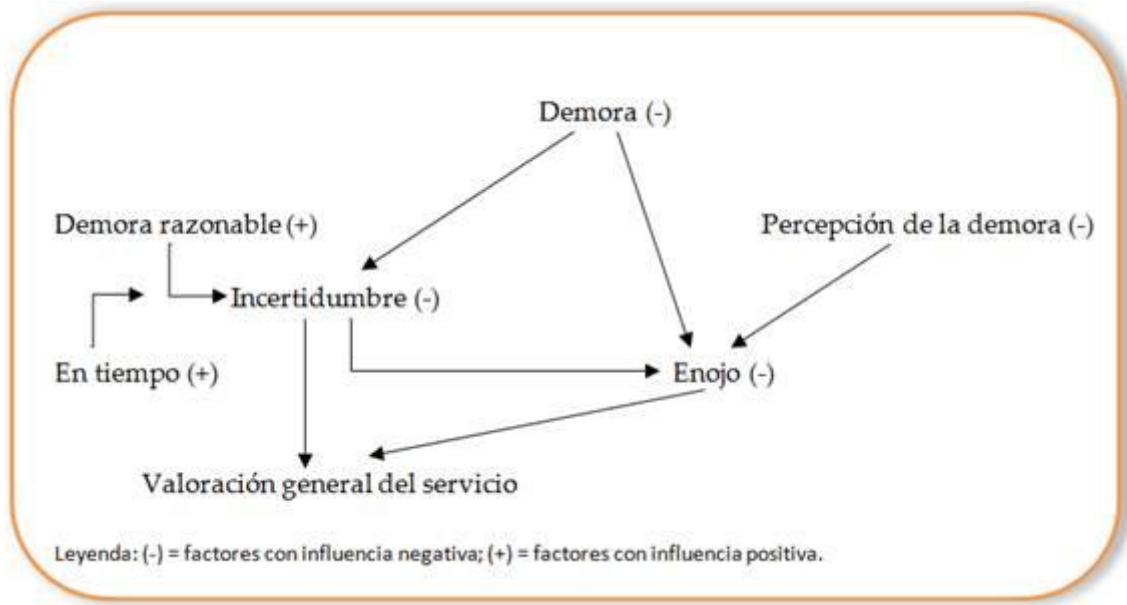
Demora (-)

Demora razonable (+)

Percepción de la demora (-)

Incertidumbre (-)

En tiempo (+)

Enojo (-)

Valoración general del servicio

Leyenda: (-) = factores con influencia negativa; (+) = factores con influencia positiva.